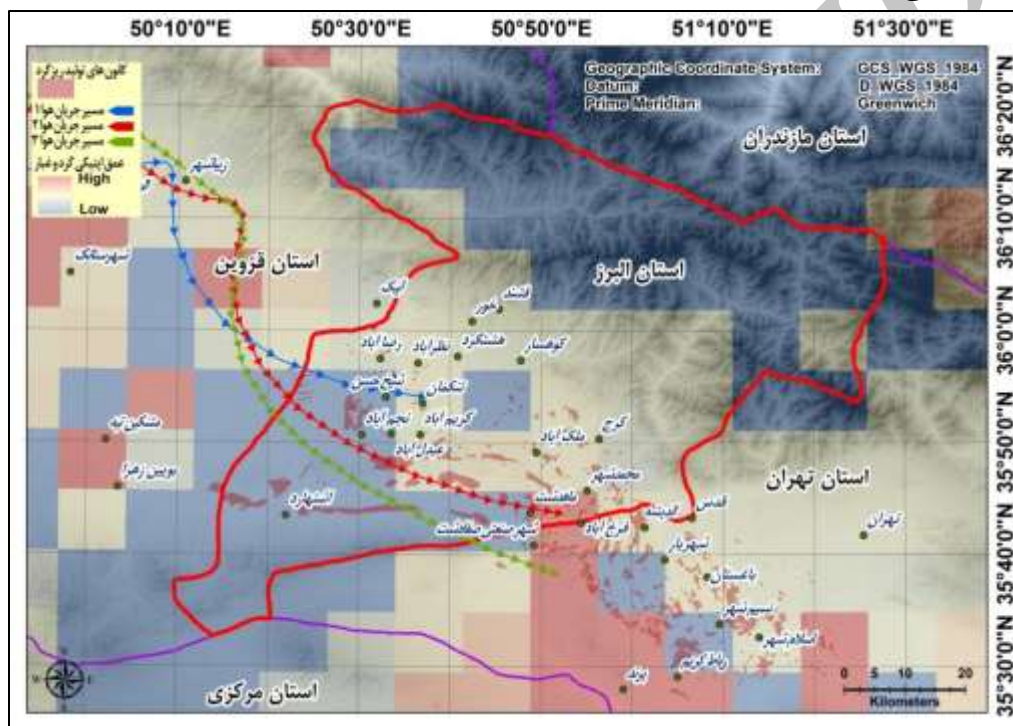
50°10'0"E 50°30'0"E 50°50'0"E 51°10'0"E 51°30'0"E

36°20'0"N 36°10'0"N 36°0'0"N 35°50'0"N 35°40'0"N 35°30'0"N

کانون های تولید ریزگرد
مسیر جریان هوا ۱
مسیر جریان هوا ۲
مسیر جریان هوا ۳
عمق اپتیکی گرد و غبار
High
Low

Geographic Coordinate System: GCS_WGS_1984
Datum: D_WGS_1984
Prime Meridian: Greenwich

استان مازندران
استان البرز
استان قزوین
استان تهران
استان مرکزی

ضیاءآباد
شهرستانک
آبیک
فشند
طالقان
هشتگرد
کوهسار
رضا آباد
نظرآباد
شیخ حسن
تنکمان
کرج
ملک آباد
نجم آباد
کرمیه آباد
عبدل آباد
محمدشهر
ماهدشت
قدس
شهرستان
اشتهارد
شهر صنعتی سفلشت
فردیس
آبیک
گلستان
شهریار
باغستان
تهران
صباشهر
اسلامشهر
رباط کریم
پرند
بوئین زهرا
Kilometers
0 5 10 20